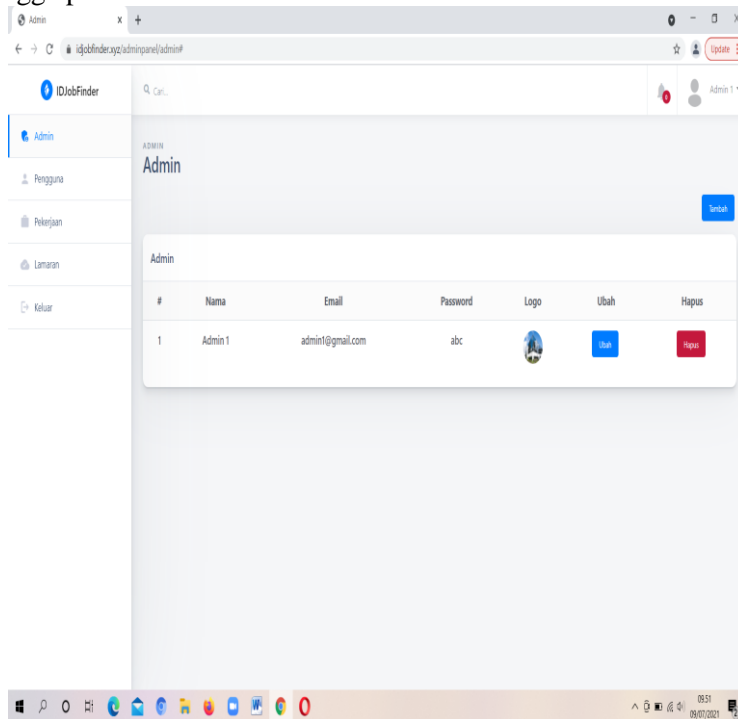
Admin

idjobfinder.xyz/adminpanel/admin#

Update

IDJobFinder

Cari...

Admin 1

Admin

Pengguna

Pekerjaan

Lamaran

Keluar

ADMIN

Admin

Tambah

Admin

| # | Nama | Email | Password | Logo | Ubah | Hapus |
|---|---|---|---|---|---|---|
| 1 | Admin 1 | admin1@gmail.com | abc | | Ubah | Hapus |

09.51
09/07/2021